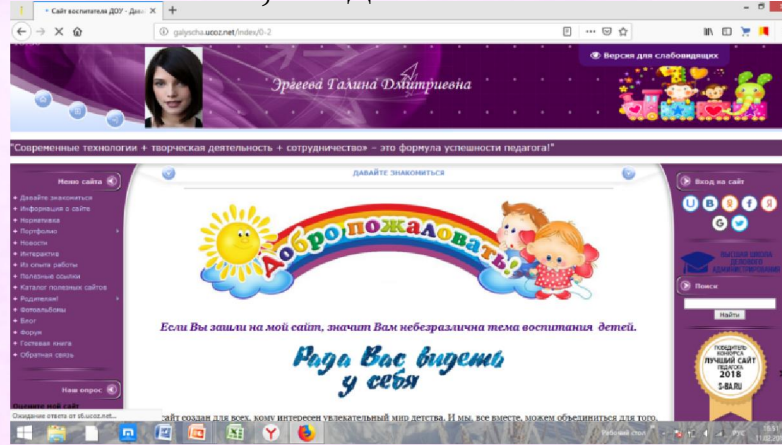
Сайт воспитателя ДОУ - Дава ×

galyscha.ucoz.net/index/0-2

Версия для слабовидящих

Эргеева Галина Дмитриевна

"Современные технологии + творческая деятельность + сотрудничество» - это формула успешности педагога!"

Меню сайта

Давайте знакомиться
Информация о сайте
Нормативка
Портфолио
Новости
Интерактив
Из опыта работы
Полезные ссылки
Каталог полезных сайтов
Родителям!
Фотоальбомы
Блог
Форум
Гостевая книга
Обратная связь

Наш опрос

Оцените мой сайт

ДАВАЙТЕ ЗНАКОМИТЬСЯ

Добро пожаловать!

Если Вы зашли на мой сайт, значит Вам небезразлична тема воспитания детей.

Рада Вас видеть у себя

сайт создан для всех, кому интересен увлекательный мир детства. И мы, все вместе, можем объединиться для того,

Вход на сайт

Высшая школа делового администрирования

Поиск

Найти

ПОБЕДИТЕЛЬ КОНКУРСА ЛУЧШИЙ САЙТ ПЕДАГОГА 2018 S-BA.RU

Ожидание ответа от s6.ucoz.net...

Рабочий стол